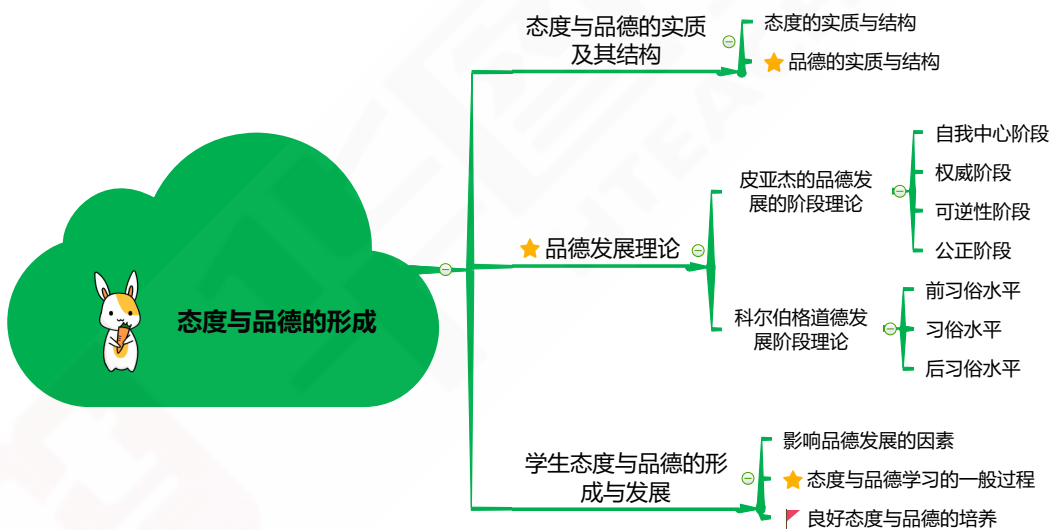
态度与品德的形成

态度与品德的实质及其结构

态度的实质与结构

品德的实质与结构

品德发展理论

皮亚杰的品德发展的阶段理论

自我中心阶段

权威阶段

可逆性阶段

公正阶段

科尔伯格道德发展阶段理论

前习俗水平

习俗水平

后习俗水平

学生态度与品德的形成与发展

影响品德发展的因素

态度与品德学习的一般过程

良好态度与品德的培养